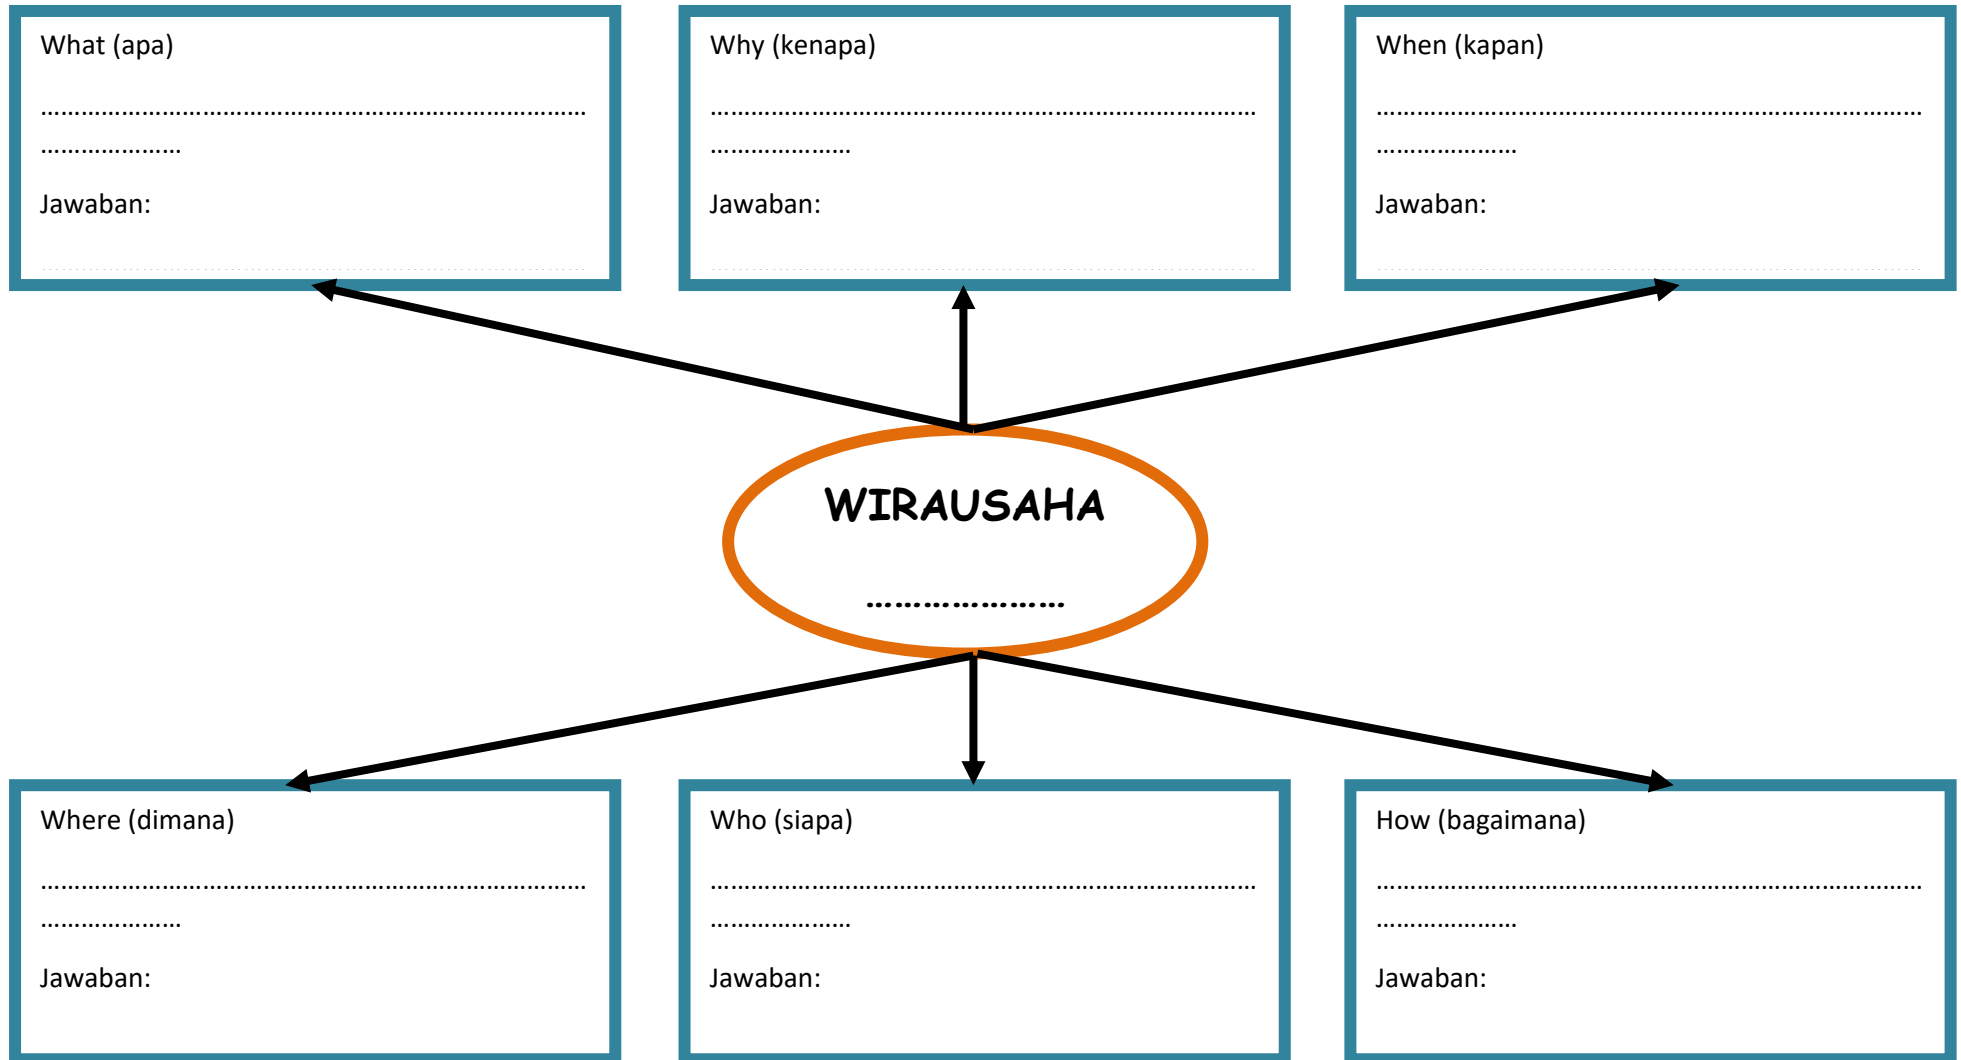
What (apa)

………………………………………………………………………
…………………

Jawaban:

Why (kenapa)

………………………………………………………………………
…………………

Jawaban:

When (kapan)

………………………………………………………………………
…………………

Jawaban:

WIRAUSAHA

…………………

Where (dimana)

………………………………………………………………………
…………………

Jawaban:

Who (siapa)

………………………………………………………………………
…………………

Jawaban:

How (bagaimana)

………………………………………………………………………
…………………

Jawaban: